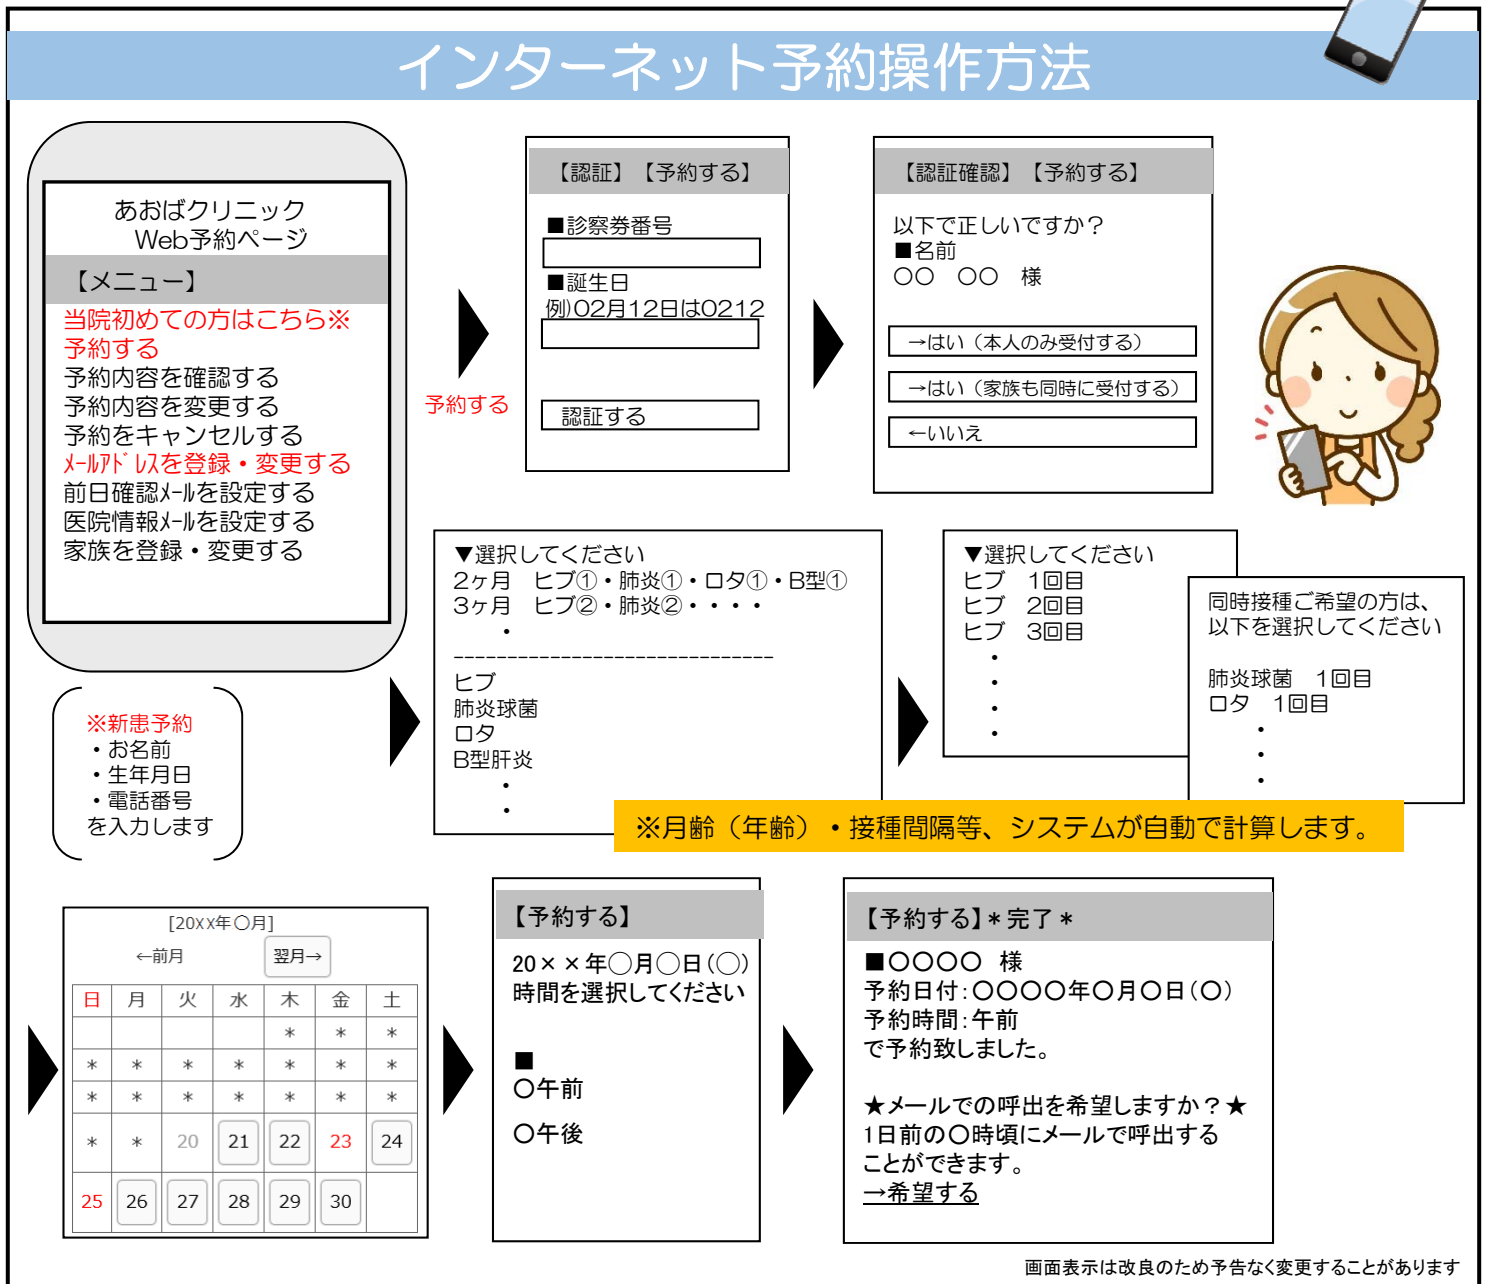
インターネット予約操作方法

あおばクリニック
Web予約ページ
【メニュー】
当院初めての方はこちら※
予約する
予約内容を確認する
予約内容を変更する
予約をキャンセルする
ﾒｰﾙｱﾄﾞﾚｽを登録・変更する
前日確認ﾒｰﾙを設定する
医院情報ﾒｰﾙを設定する
家族を登録・変更する

予約する

【認証】【予約する】
■診察券番号
■誕生日
例)02月12日は0212
認証する

【認証確認】【予約する】
以下で正しいですか？
■名前
○○　○○　様
→はい（本人のみ受付する）
→はい（家族も同時に受付する）
←いいえ

※新患予約
・お名前
・生年月日
・電話番号
を入力します

▼選択してください
2ヶ月　ヒブ①・肺炎①・ロタ①・B型①
3ヶ月　ヒブ②・肺炎②・・・・
・
------------------------------
ヒブ
肺炎球菌
ロタ
B型肝炎
・
・

▼選択してください
ヒブ　1回目
ヒブ　2回目
ヒブ　3回目
・
・
・
・

同時接種ご希望の方は、
以下を選択してください
肺炎球菌　1回目
ロタ　1回目
・
・
・

※月齢（年齢）・接種間隔等、システムが自動で計算します。

[20xx年○月]
←前月
翌月→

| 日 | 月 | 火 | 水 | 木 | 金 | 土 |
|---|---|---|---|---|---|---|
| | | | | * | * | * |
| * | * | * | * | * | * | * |
| * | * | * | * | * | * | * |
| * | * | 20 | 21 | 22 | 23 | 24 |
| 25 | 26 | 27 | 28 | 29 | 30 | |

【予約する】
20××年○月○日(○)
時間を選択してください
■
○午前
○午後

【予約する】＊完了＊
■○○○○　様
予約日付：○○○○年○月○日（○）
予約時間：午前
で予約致しました。
★メールでの呼出を希望しますか？★
1日前の○時頃にメールで呼出する
ことができます。
→希望する

画面表示は改良のため予告なく変更することがあります